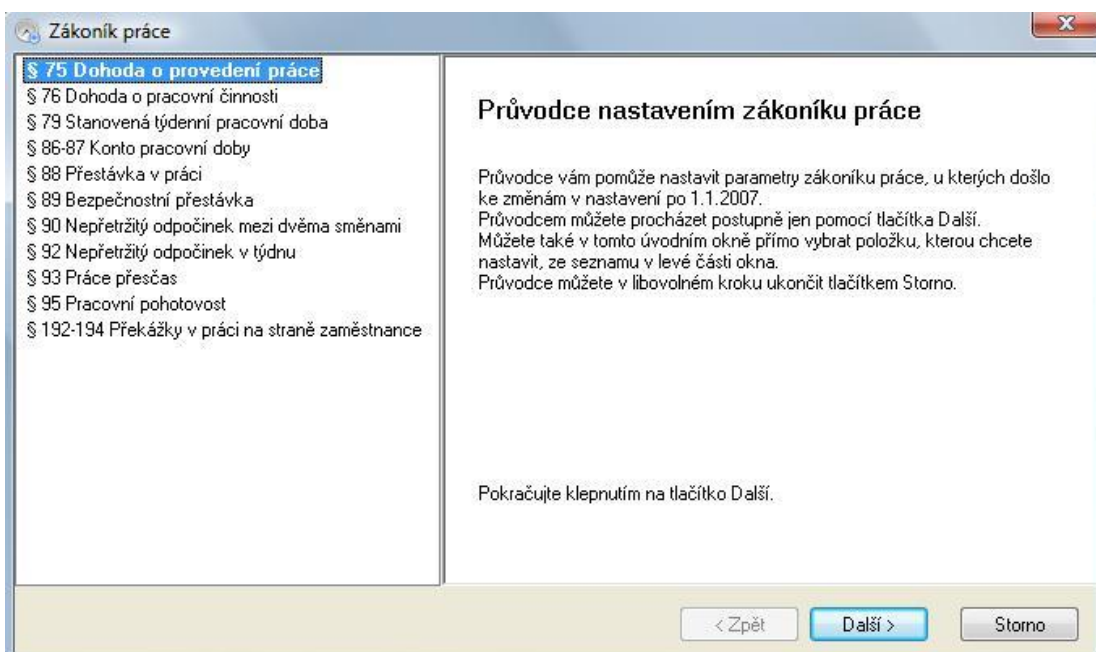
Zákoník práce

§ 75 Dohoda o provedení práce
§ 76 Dohoda o pracovní činnosti
§ 79 Stanovená týdenní pracovní doba
§ 86-87 Konto pracovní doby
§ 88 Přestávka v práci
§ 89 Bezpečnostní přestávka
§ 90 Nepřetržitý odpočinek mezi dvěma směnami
§ 92 Nepřetržitý odpočinek v týdnu
§ 93 Práce přesčas
§ 95 Pracovní pohotovost
§ 192-194 Překážky v práci na straně zaměstnance

Průvodce nastavením zákoníku práce

Průvodce vám pomůže nastavit parametry zákoníku práce, u kterých došlo ke změnám v nastavení po 1.1.2007.
Průvodcem můžete procházet postupně jen pomocí tlačítka Další.
Můžete také v tomto úvodním okně přímo vybrat položku, kterou chcete nastavit, ze seznamu v levé části okna.
Průvodce můžete v libovolném kroku ukončit tlačítkem Storno.

Pokračujte klepnutím na tlačítko Další.

< Zpět
Další >
Storno